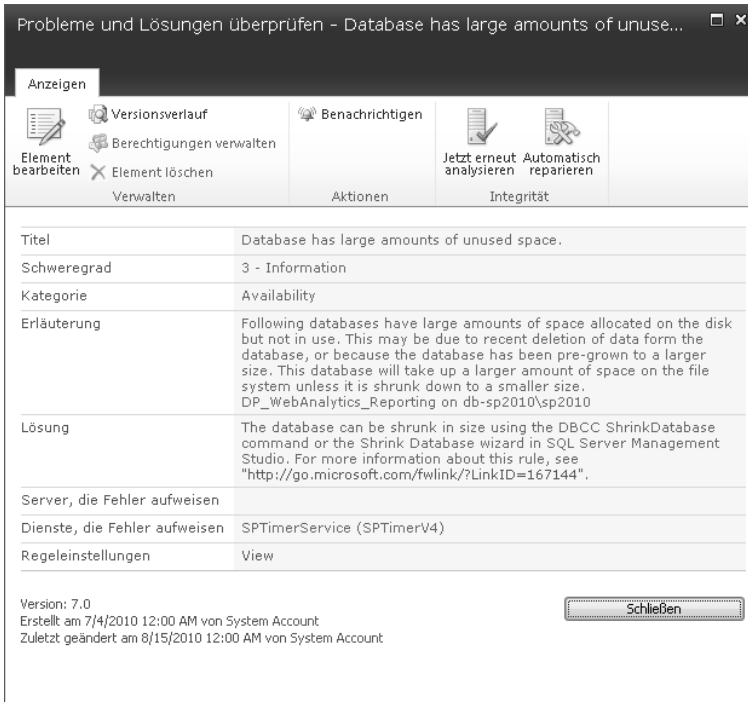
Probleme und Lösungen überprüfen - Database has large amounts of unuse...

Anzeigen

Element bearbeiten
Versionsverlauf
Berechtigungen verwalten
Element löschen
Verwalten

Benachrichtigen
Aktionen

Jetzt erneut analysieren
Automatisch reparieren
Integrität

| Titel | Database has large amounts of unused space. |
|---|---|
| Schweregrad | 3 - Information |
| Kategorie | Availability |
| Erläuterung | Following databases have large amounts of space allocated on the disk but not in use. This may be due to recent deletion of data form the database, or because the database has been pre-grown to a larger size. This database will take up a larger amount of space on the file system unless it is shrunk down to a smaller size. DP_WebAnalytics_Reporting on db-sp2010\sp2010 |
| Lösung | The database can be shrunk in size using the DBCC ShrinkDatabase command or the Shrink Database wizard in SQL Server Management Studio. For more information about this rule, see "http://go.microsoft.com/fwlink/?LinkID=167144". |
| Server, die Fehler aufweisen | |
| Dienste, die Fehler aufweisen | SPTimerService (SPTimerV4) |
| Regeleinstellungen | View |

Version: 7.0
Erstellt am 7/4/2010 12:00 AM von System Account
Zuletzt geändert am 8/15/2010 12:00 AM von System Account

Schließen